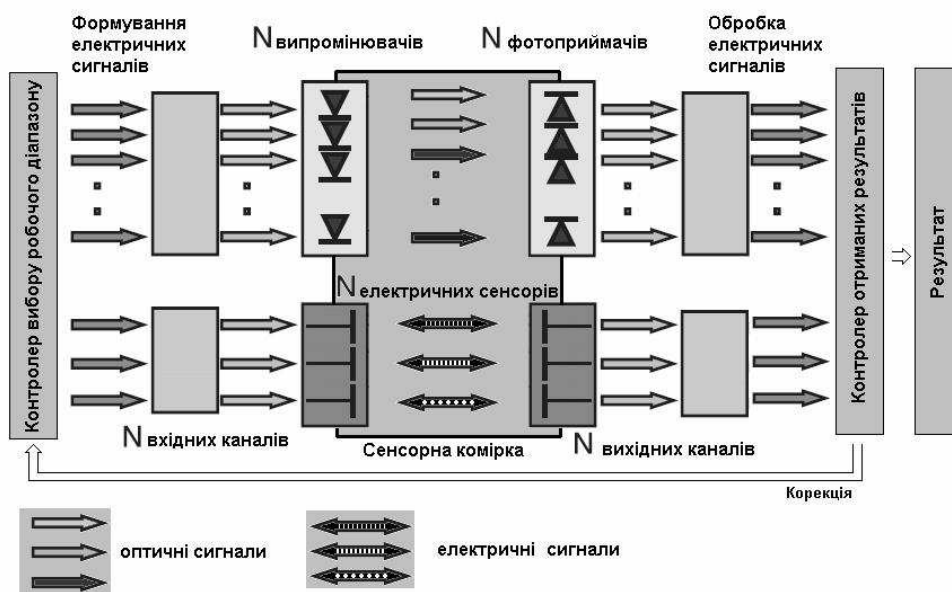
Формування електричних сигналів

N випромінювачів

N фотоприймачів

Обробка електричних сигналів

Контролер вибору робочого діапазону

N електричних сенсорів

Контролер отриманих результатів

Результат

N вхідних каналів

Сенсорна комірка

N вихідних каналів

Корекція

оптичні сигнали

електричні сигнали